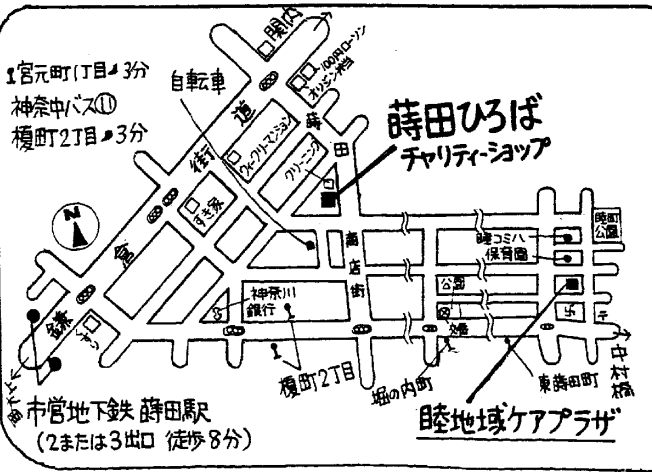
関内

100円ローソン
オリジン弁当

宮元町1丁目 3分
神奈中バス①
榎町2丁目 3分

自転車

街道

ウィークリーマンション

蒔田

蒔田ひろば
チャリティーショップ

クリーニング

すき家

鎌倉

N

商店街

睦コミハ
保育園

睦町公園

公園

神奈川銀行

交番

しまむら

榎町2丁目

堀の内町

東蒔田町

中村橋

横浜

市営地下鉄 蒔田駅
(2または3出口 徒歩8分)

睦地域ケアプラザ